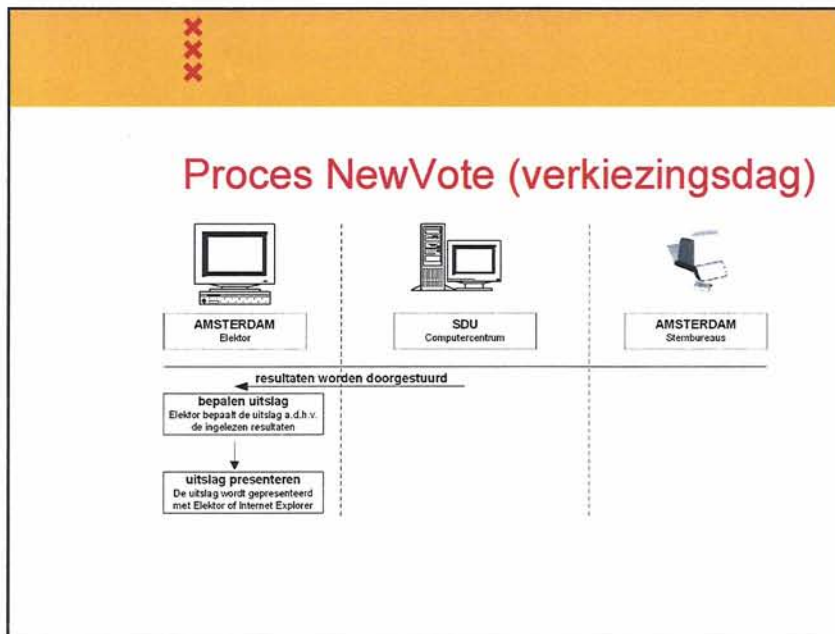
Proces NewVote (verkiezingsdag)

AMSTERDAM
Elektor

SDU
Computercentrum

AMSTERDAM
Stembureaus

resultaten worden doorgestuurd

bepalen uitslag
Elektor bepaalt de uitslag a.d.h.v. de ingelezen resultaten

uitslag presenteren
De uitslag wordt gepresenteerd met Elektor of Internet Explorer